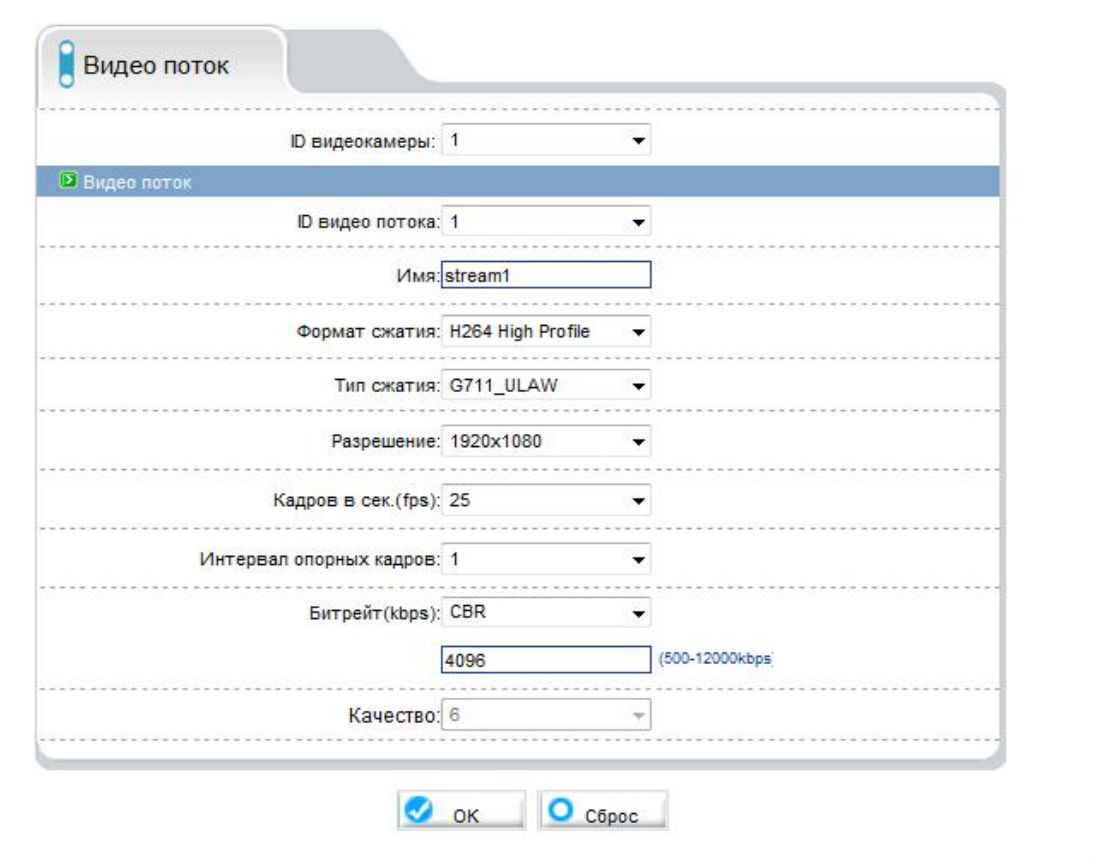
Видео поток

ID видеокамеры: 1

Видео поток

ID видео потока: 1

Имя: stream1

Формат сжатия: H264 High Profile

Тип сжатия: G711_ULAW

Разрешение: 1920x1080

Кадров в сек.(fps): 25

Интервал опорных кадров: 1

Битрейт(kbps): CBR

4096 (500-12000kbps)

Качество: 6

OK Сброс